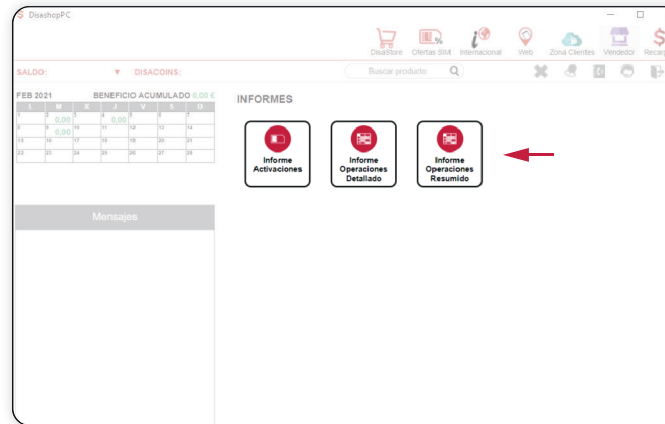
DiseshopPC

DisaStore Ofertas SIM Internacional Web Zona Clientes Vendedor Recarg

SALDO: DISACOINS: Buscar productos

FEB 2021 BENEFICIO ACUMULADO 0,00 €

| L | M | X | J | V | S | D |
|---|---|---|---|---|---|---|
| 1 | 2 0,00 | 3 | 4 0,00 | 5 | 6 | 7 |
| 8 | 9 0,00 | 10 | 11 | 12 | 13 | 14 |
| 15 | 16 | 17 | 18 | 19 | 20 | 21 |
| 22 | 23 | 24 | 25 | 26 | 27 | 28 |

Mensajes

INFORMES

Informe Activaciones

Informe Operaciones Detallado

Informe Operaciones Resumido